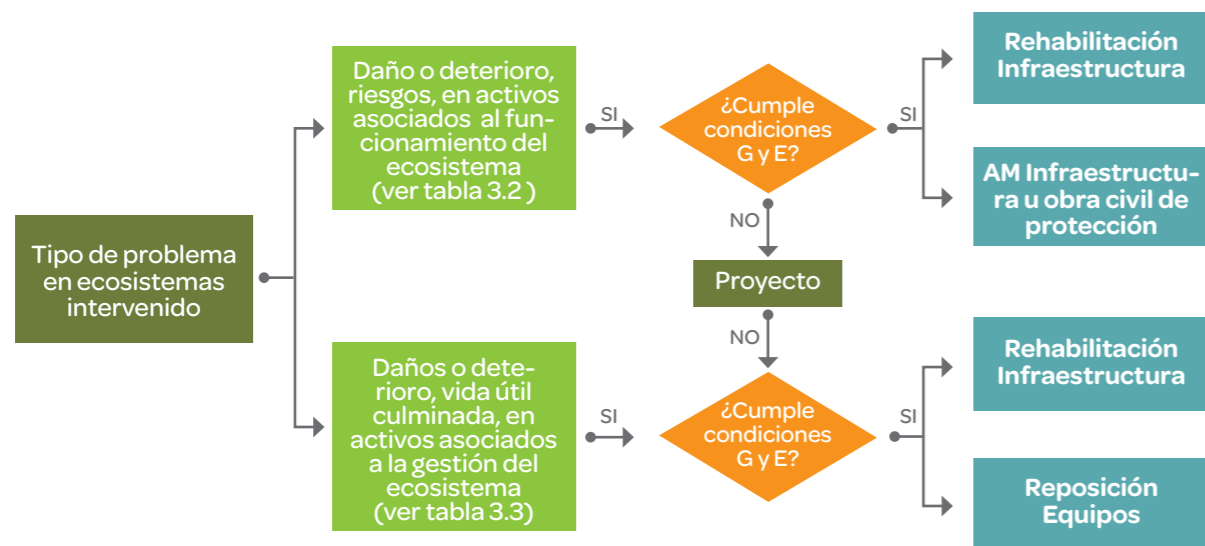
Tipo de problema en ecosistemas intervenido

Daño o deterioro, riesgos, en activos asociados al funcionamiento del ecosistema (ver tabla 3.2 )

SI

¿Cumple condiciones G y E?

SI

Rehabilitación Infraestructura

AM Infraestructura u obra civil de protección

NO

Proyecto

NO

Daños o deterioro, vida útil culminada, en activos asociados a la gestión del ecosistema (ver tabla 3.3)

SI

¿Cumple condiciones G y E?

SI

Rehabilitación Infraestructura

Reposición Equipos